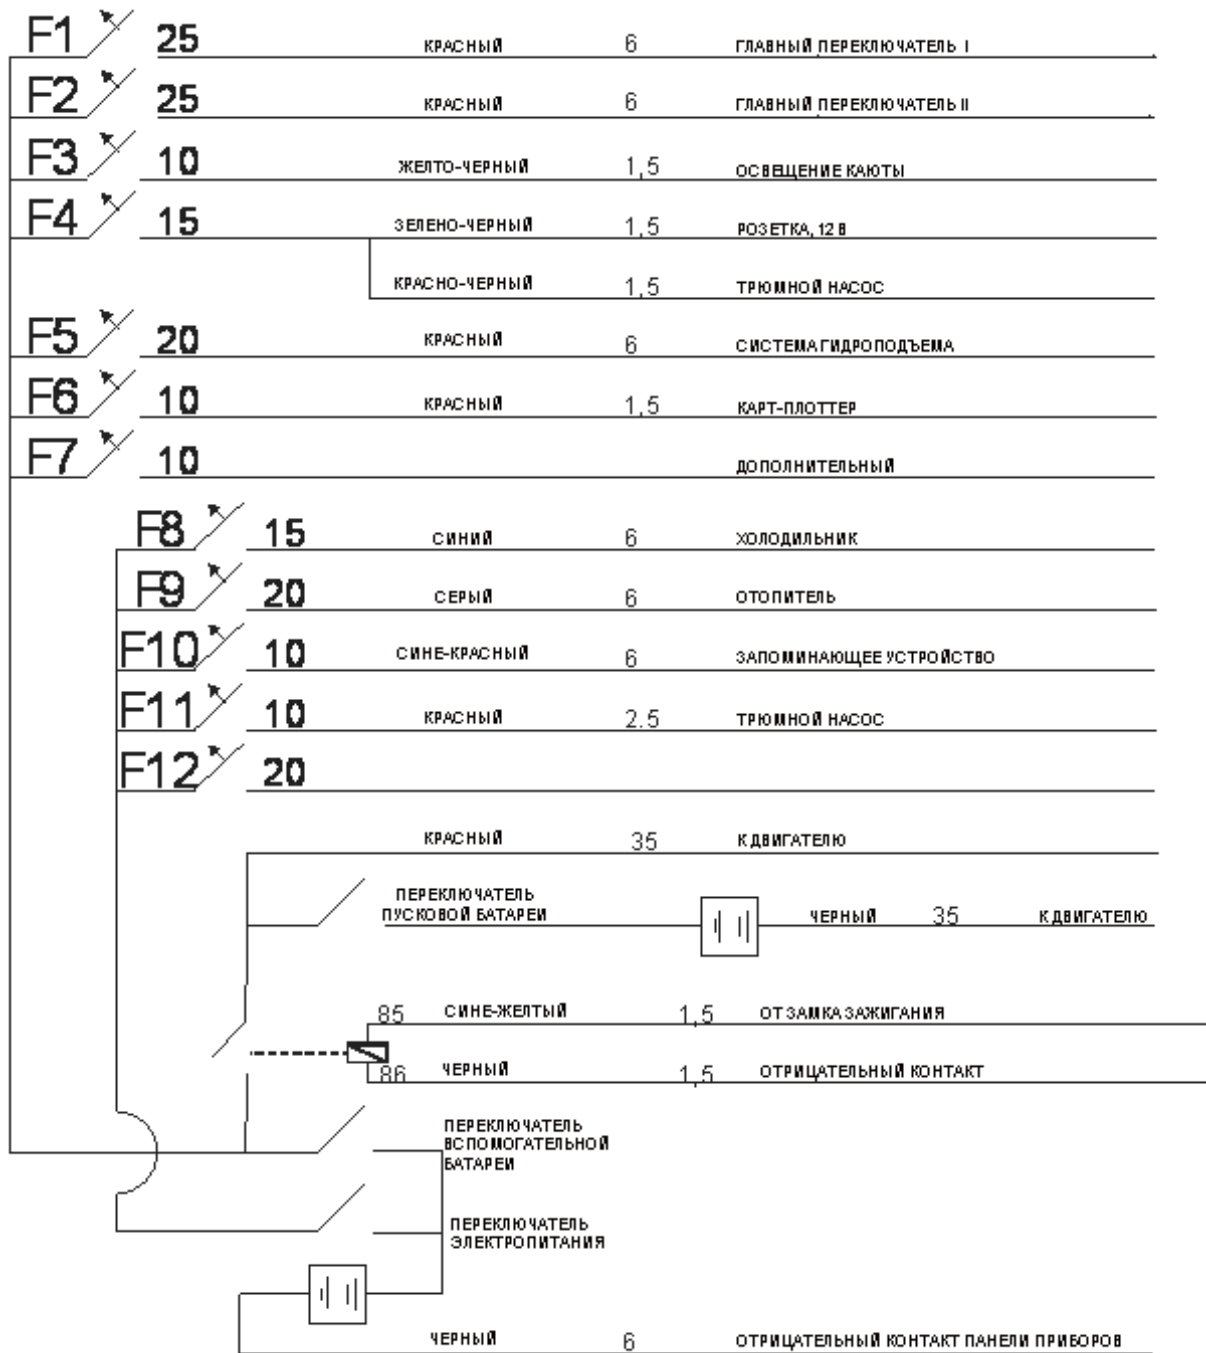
F1 25 КРАСНЫЙ 6 ГЛАВНЫЙ ПЕРЕКЛЮЧАТЕЛЬ I

F2 25 КРАСНЫЙ 6 ГЛАВНЫЙ ПЕРЕКЛЮЧАТЕЛЬ II

F3 10 ЖЕЛТО-ЧЕРНЫЙ 1,5 ОСВЕЩЕНИЕ КАЮТЫ

F4 15 ЗЕЛЕНО-ЧЕРНЫЙ 1,5 РОЗЕТКА, 12 В

КРАСНО-ЧЕРНЫЙ 1,5 ТРЮМНОЙ НАСОС

F5 20 КРАСНЫЙ 6 СИСТЕМА ГИДРОПОДЪЕМА

F6 10 КРАСНЫЙ 1,5 КАРТ-ПЛОТТЕР

F7 10 ДОПОЛНИТЕЛЬНЫЙ

F8 15 СИНИЙ 6 ХОЛОДИЛЬНИК

F9 20 СЕРЫЙ 6 ОТОПИТЕЛЬ

F10 10 СИНЕ-КРАСНЫЙ 6 ЗАПОМИНАЮЩЕЕ УСТРОЙСТВО

F11 10 КРАСНЫЙ 2.5 ТРЮМНОЙ НАСОС

F12 20

КРАСНЫЙ 35 К ДВИГАТЕЛЮ

ПЕРЕКЛЮЧАТЕЛЬ ПУСКОВОЙ БАТАРЕИ

ЧЕРНЫЙ 35 К ДВИГАТЕЛЮ

85 СИНЕ-ЖЕЛТЫЙ 1,5 ОТ ЗАМКА ЗАЖИГАНИЯ

86 ЧЕРНЫЙ 1,5 ОТРИЦАТЕЛЬНЫЙ КОНТАКТ

ПЕРЕКЛЮЧАТЕЛЬ ВСПОМОГАТЕЛЬНОЙ БАТАРЕИ

ПЕРЕКЛЮЧАТЕЛЬ ЭЛЕКТРОПИТАНИЯ

ЧЕРНЫЙ 6 ОТРИЦАТЕЛЬНЫЙ КОНТАКТ ПАНЕЛИ ПРИБОРОВ